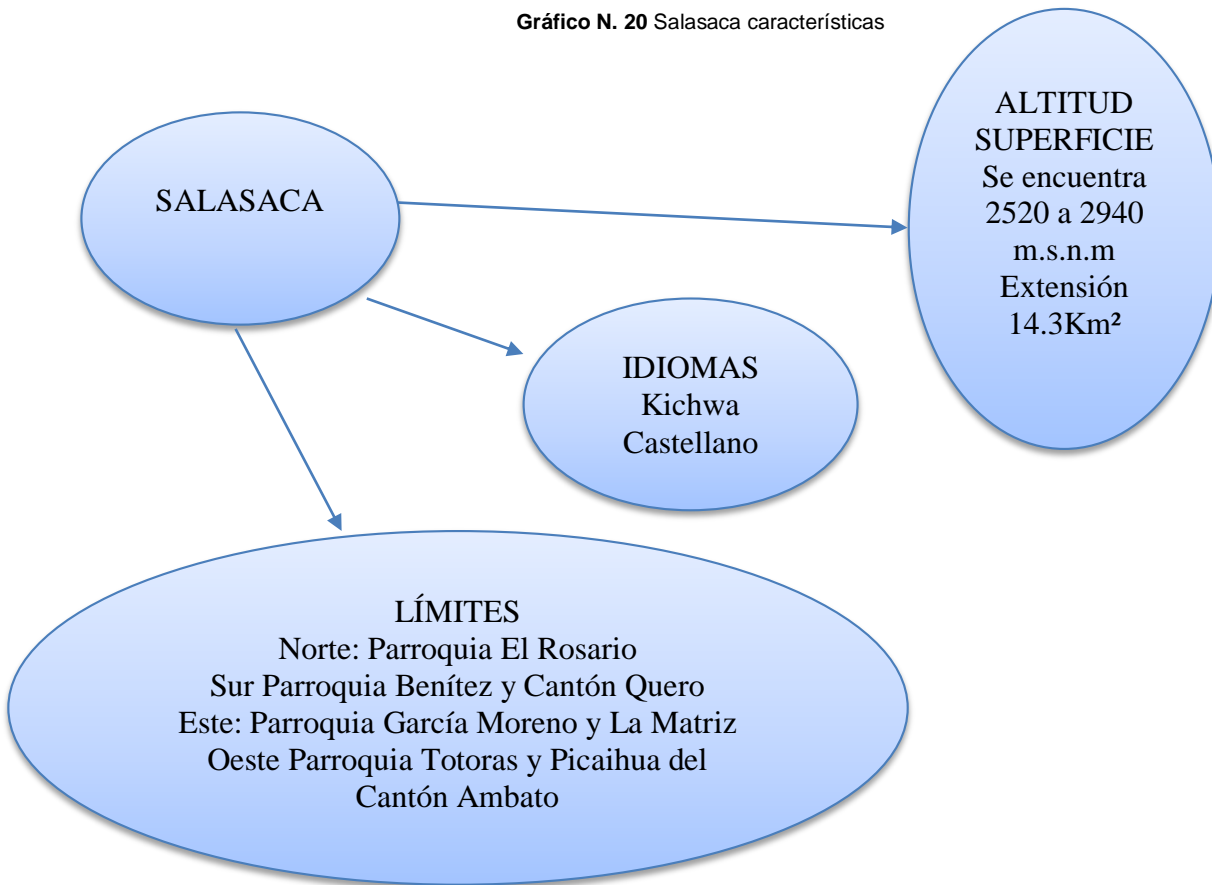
**Gráfico N. 20** Salasaca características

SALASACA

ALTITUD
SUPERFICIE
Se encuentra
2520 a 2940
m.s.n.m
Extensión
14.3Km²

IDIOMAS
Kichwa
Castellano

LÍMITES
Norte: Parroquia El Rosario
Sur Parroquia Benítez y Cantón Quero
Este: Parroquia García Moreno y La Matriz
Oeste Parroquia Totoras y Picaihua del
Cantón Ambato